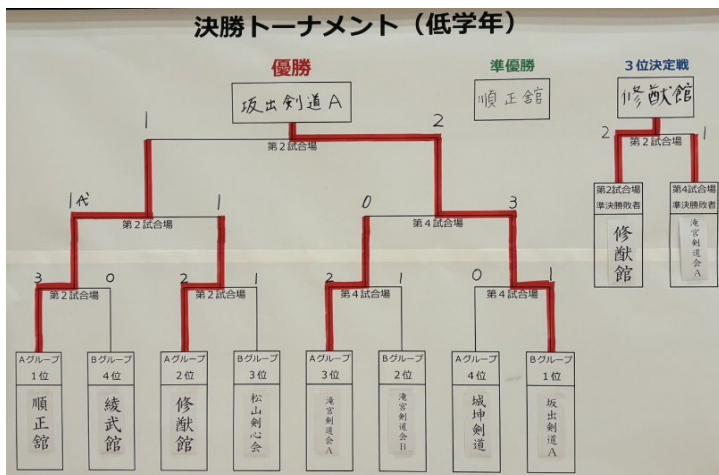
決勝トーナメント（低学年）

優勝
坂出剣道A

準優勝
順正館

3位決定戦
修猷館

1
2
第2試合場

1代
1
第2試合場

0
3
第4試合場

3
0
第2試合場

2
1
第2試合場

2
1
第4試合場

0
1
第4試合場

2
1
第2試合場

第2試合場
準決勝敗者
修猷館

第4試合場
準決勝敗者
滝宮剣道会A

Aグループ
1位
順正館

Bグループ
4位
綾武館

Aグループ
2位
修猷館

Bグループ
3位
松山剣心会

Aグループ
3位
滝宮剣道会A

Bグループ
2位
滝宮剣道会B

Aグループ
4位
城坤剣道

Bグループ
1位
坂出剣道A